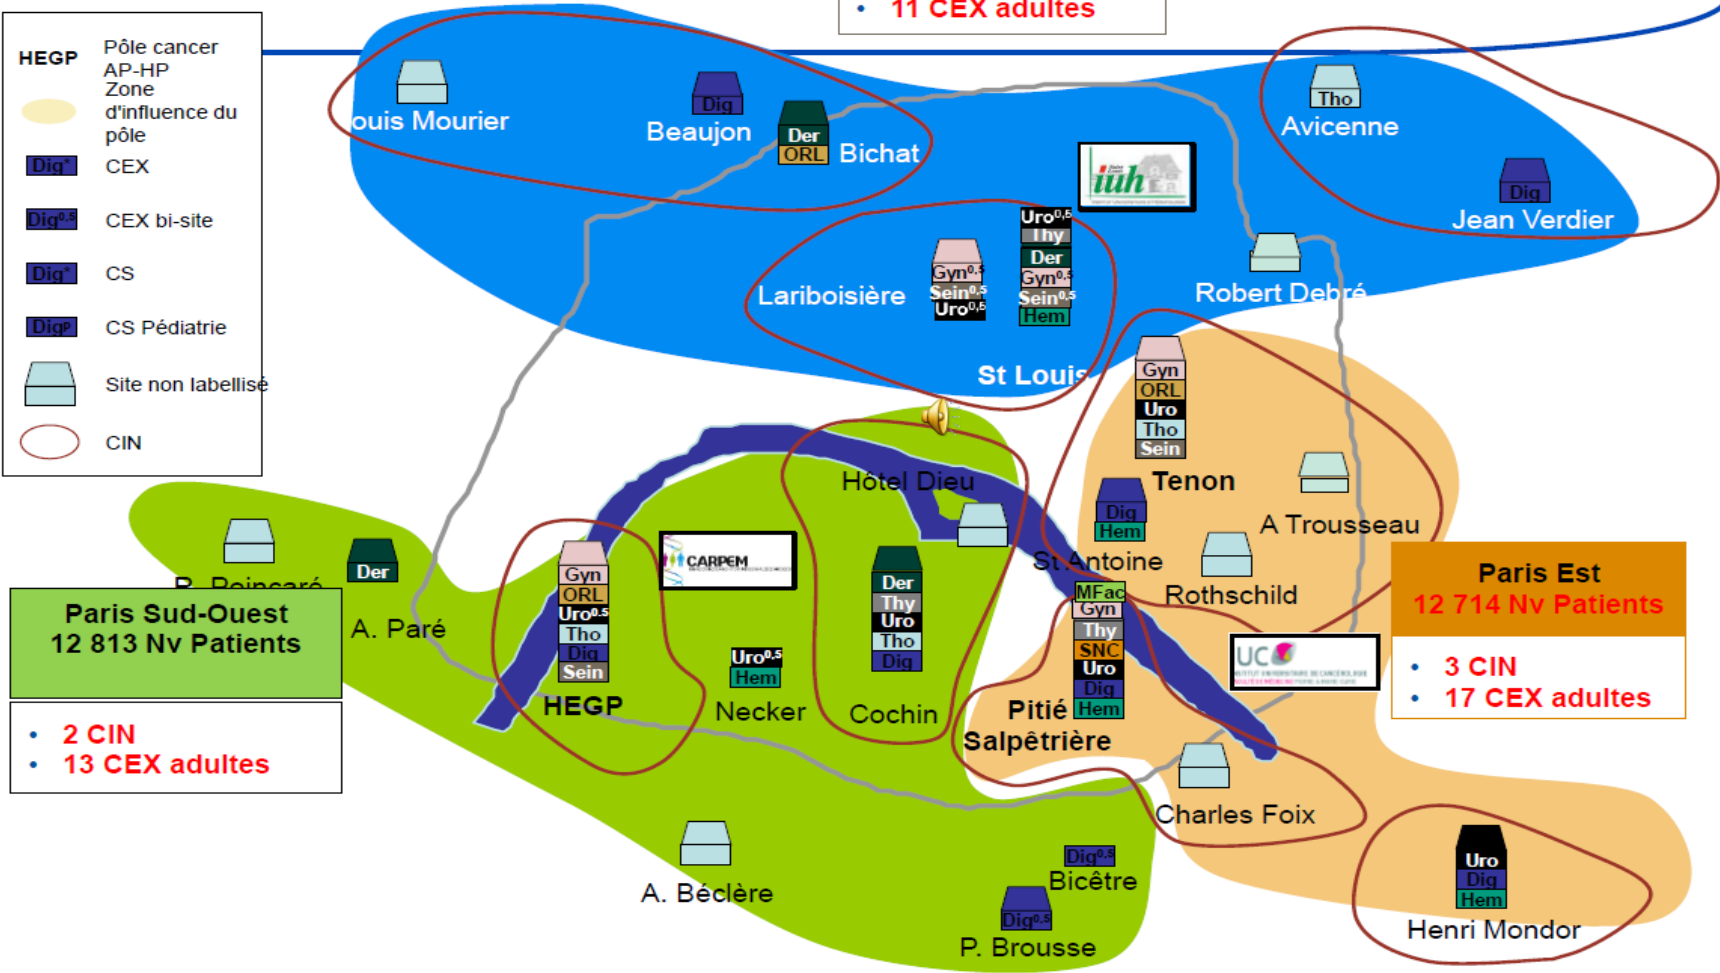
HEGP Pôle cancer AP-HP
Zone d'influence du pôle
Dig* CEX
$Dig^{0,5}$ CEX bi-site
Dig* CS
$Dig^{P}$ CS Pédiatrie
Site non labellisé
CIN

• 11 CEX adultes

ouis Mourier
Dig
Beaujon
Der
ORL
Bichat
iuh
Tho
Avicenne
Dig
Jean Verdier
$Uro^{0,5}$
Thy
Der
$Gyn^{0,5}$
$Sein^{0,5}$
Hem
$Gyn^{0,5}$
$Sein^{0,5}$
$Uro^{0,5}$
Lariboisière
Robert Debré
St Louis
Gyn
ORL
Uro
Tho
Sein
Tenon
Dig
Hem
A Trousseau
Hôtel Dieu
St Antoine
Rothschild
Paris Est
12 714 Nv Patients
• 3 CIN
• 17 CEX adultes
Der
R. Poincaré
Paris Sud-Ouest
12 813 Nv Patients
• 2 CIN
• 13 CEX adultes
A. Paré
Gyn
ORL
$Uro^{0.5}$
Tho
Dig
Sein
HEGP
CARPEM
$Uro^{0,5}$
Hem
Necker
Der
Thy
Uro
Tho
Dig
Cochin
MFac
Gyn
Thy
SNC
Uro
Dig
Hem
Pitié Salpêtrière
UC
Charles Foix
Uro
Dig
Hem
Henri Mondor
A. Béclère
$Dig^{0,5}$
Bicêtre
$Dig^{0,5}$
P. Brousse